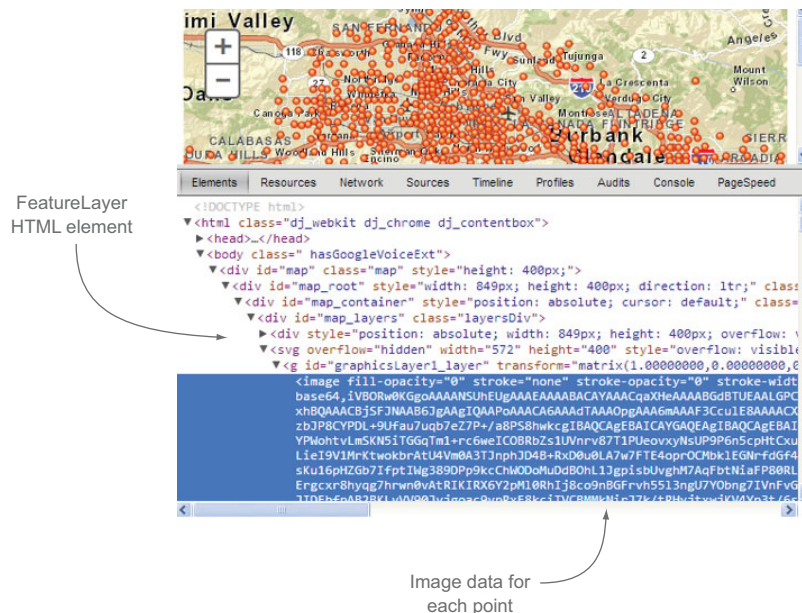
imi Valley
SAN FERNANDO
Blvd
Tujunga
Angeles
118
Fwy
Sunland
2
Mount
Wilson
27
La Crescenta
Canoga Park
Van Nuys
Sun Valley
Montrose
Verdugo City
La Canada
Flintridge
Dana
CALABASAS
Burbank
Glendale
Arcadia
Woodland Hills
Encino
Sierra
Elements  Resources  Network  Sources  Timeline  Profiles  Audits  Console  PageSpeed

FeatureLayer HTML element

<!DOCTYPE html>
▼<html class="dj_webkit dj_chrome dj_contentbox">
►<head>…</head>
▼<body class=" hasGoogleVoiceExt">
▼<div id="map" class="map" style="height: 400px;">
▼<div id="map_root" style="width: 849px; height: 400px; direction: ltr;" class
▼<div id="map_container" style="position: absolute; cursor: default;" class=
▼<div id="map_layers" class="layersDiv">
►<div style="position: absolute; width: 849px; height: 400px; overflow: v
▼<svg overflow="hidden" width="572" height="400" style="overflow: visibl
▼<g id="graphicsLayer1_layer" transform="matrix(1.00000000,0.00000000,0
<image fill-opacity="0" stroke="none" stroke-opacity="0" stroke-widt
base64,iVBORw0KGgoAAAANSUhEUgAAAEAAAABACAYAAACqaXHeAAAABGdBTUEAALGPC
xhBQAAACBjSFJNAAB6JgAAgIQAAPoAAACA6AAAdTAAAOpgAAA6mAAAF3CculE8AAAACX
zbJP8CYPDL+9Ufau7uqb7eZ7P+/a8PS8hwkcgIBAQCAgEBAICAYGAQEAgIBAQCAgEBAI
YPWohtvLmSKN5iTGGqTm1+rc6weICOBRbZs1UVnrv87T1PUeovxyNsUP9P6n5cpHtCxu
LieI9V1MrKtwokbrAtU4Vm0A3TJnphJD4B+RxD0u0LA7w7FTE4oprOCMbk1EGNrfdGf4
sKu16pHZGb7IfptIWg389DPp9kcChWODoMuDdBOhL1JgpisbUvghM7AqFbtNiaFP80RL
Ergcxr8hyqg7hrwn0vAtRIKIRX6Y2pMl0RhIj8co9nBGFrvh5513ngU7YObng7IVnFvG
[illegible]

Image data for each point